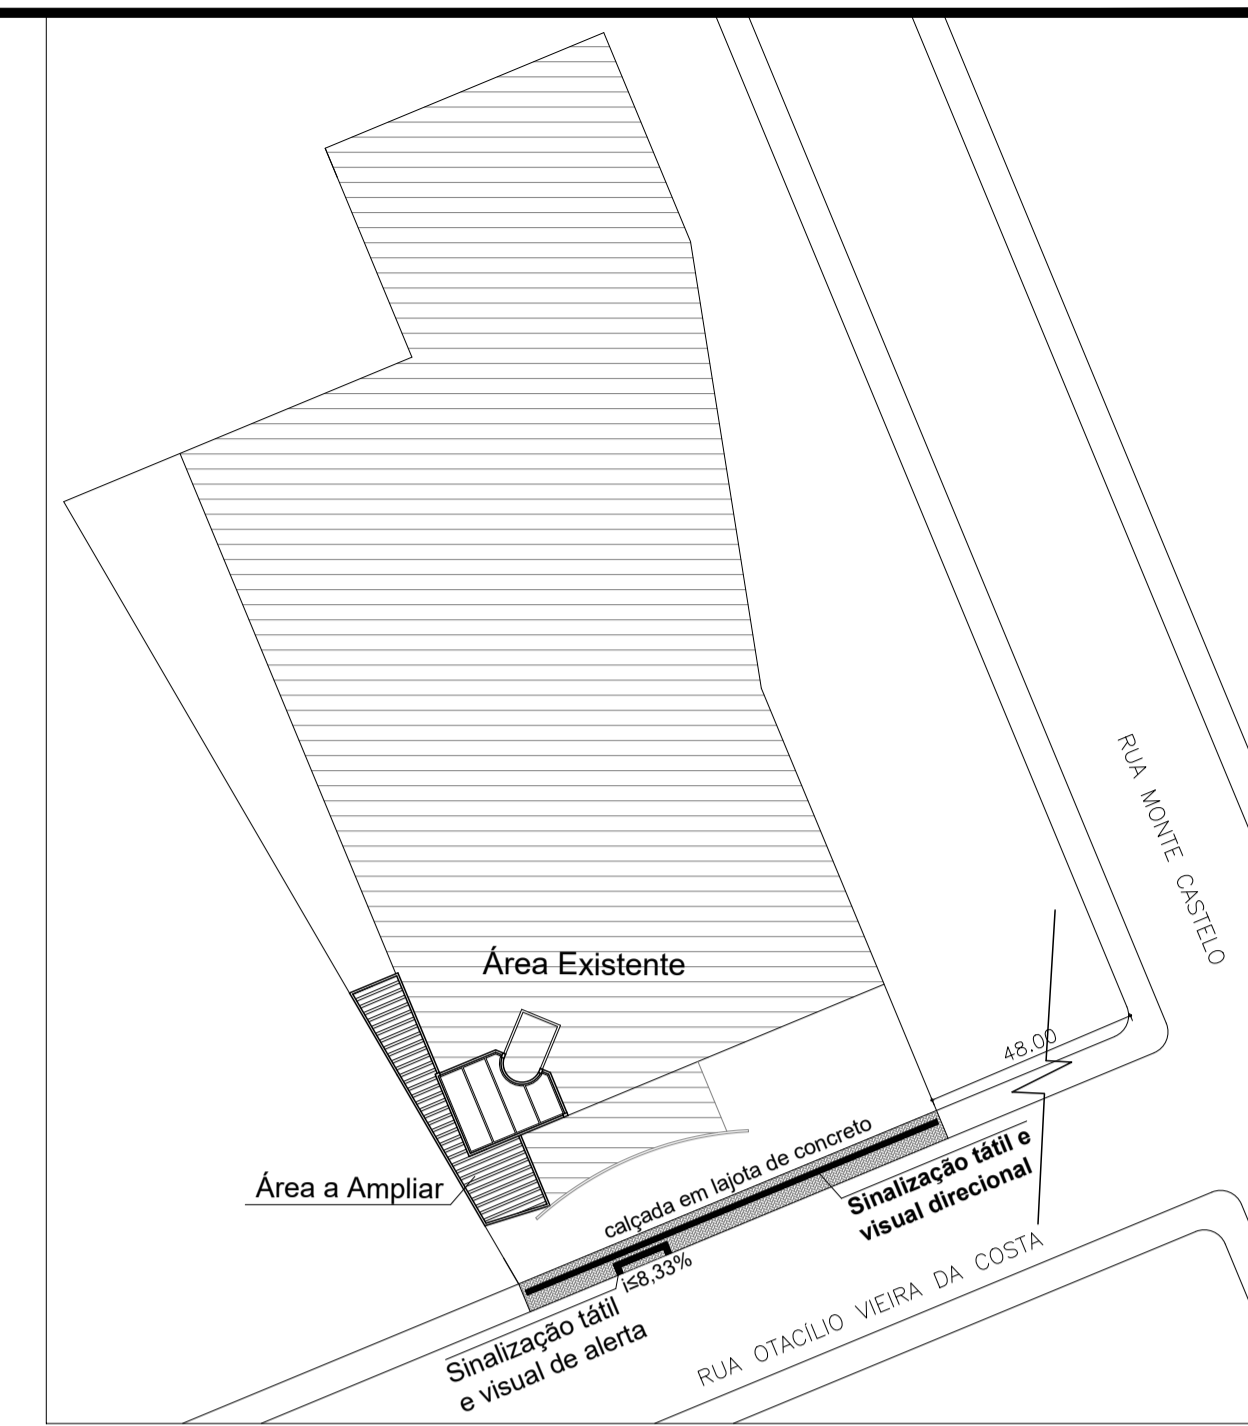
Área Existente

Área a Ampliar

RUA MONTE CASTELO

48.00

calçada em lajota de concreto

Sinalização tátil e visual direcional

i≤8,33%

Sinalização tátil e visual de alerta

RUA OTACÍLIO VIEIRA DA COSTA